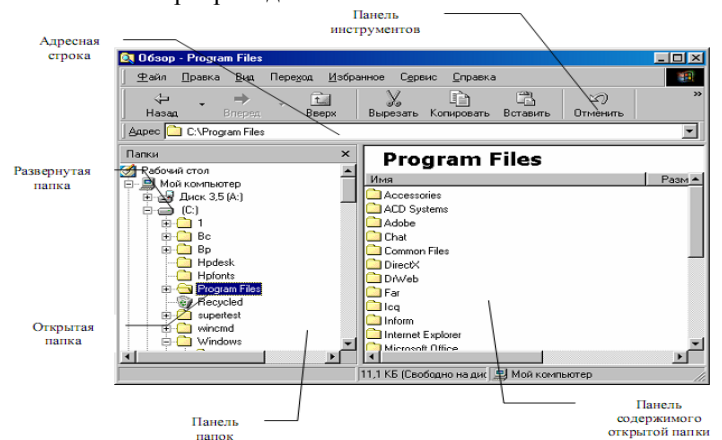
Панель инструментов

Адресная строка

Обзор - Program Files

Файл Правка Вид Переход Избранное Сервис Справка

Назад Вперед Вверх Вырезать Копировать Вставить Отменить

Адрес C:\Program Files

Папки

Развернутая папка

Рабочий стол
Мой компьютер
Диск 3,5 (A:)
(C:)
1
Bc
Bp
Hpdesk
Hpfonts
Program Files
Recycled
supertest
wincmd
Windows

Открытая папка

Program Files

Имя Разм

Accessories
ACD Systems
Adobe
Chat
Common Files
DirectX
DrWeb
Far
Icq
Inform
Internet Explorer
Microsoft Office

11,1 КБ (Свободно на дис Мой компьютер

Панель папок

Панель содержимого открытой папки